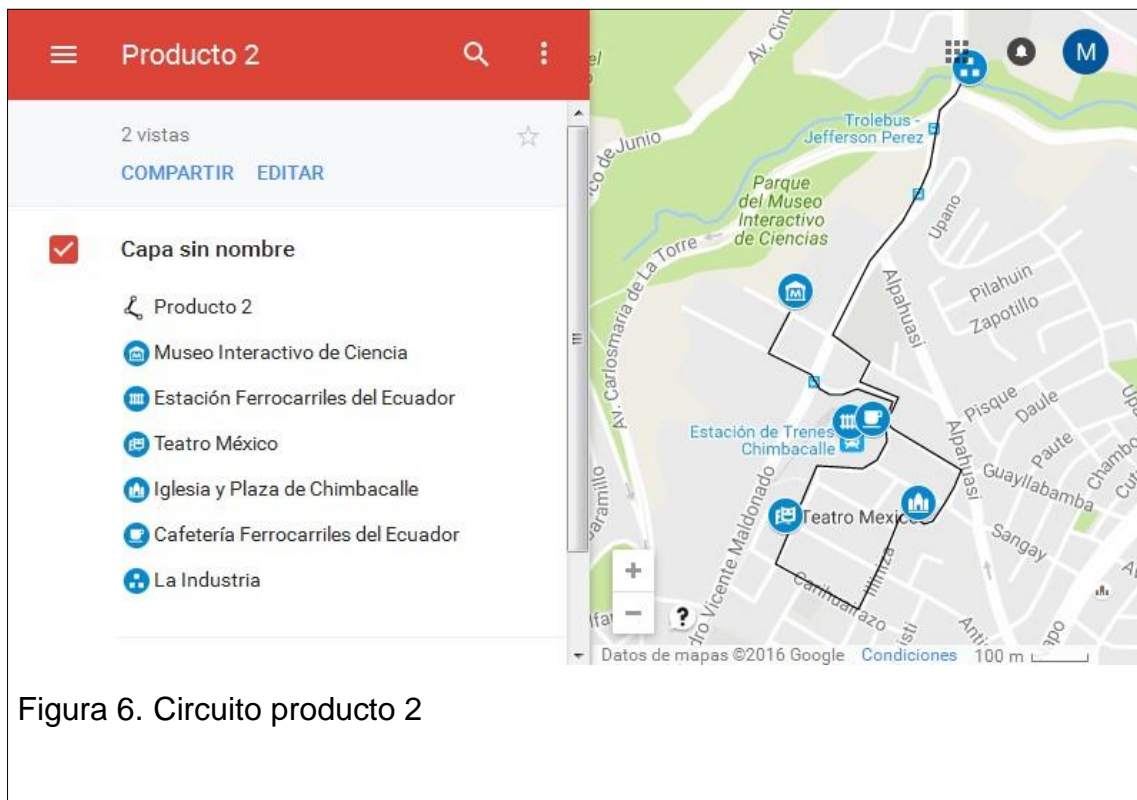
Producto 2

2 vistas

COMPARTIR EDITAR

Capa sin nombre

Producto 2

Museo Interactivo de Ciencia

Estación Ferrocarriles del Ecuador

Teatro México

Iglesia y Plaza de Chimbacalle

Cafetería Ferrocarriles del Ecuador

La Industria

M

el

Av. Cin

co de Junio

Trolebus - Jefferson Perez

Parque del Museo Interactivo de Ciencias

Av. Carlosmaría de La Torre

Upano

Pilahuin

Zapotillo

Alpahuasi

Pisque

Daule

Estación de Trenes Chimbacalle

Paute

Chambo

Guayllabamba

Teatro Mexico

Sangay

aramillo

dro Vicente Maldonado

Carihuairazo

Ilinizas

Antisana

Datos de mapas ©2016 Google Condiciones 100 m

Figura 6. Circuito producto 2